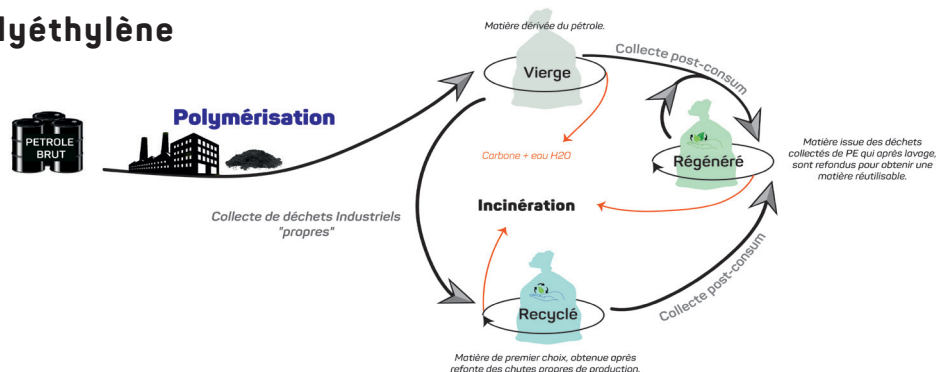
lyéthylène

PETROLE BRUT

Polymérisation

Matière dérivée du pétrole.

Vierge

Collecte post-consum

Carbone + eau H2O

Régénéré

Matière issue des déchets collectés de PE qui après lavage, sont refondus pour obtenir une matière réutilisable.

Collecte de déchets Industriels "propres"

Incinération

Recyclé

Collecte post-consum

Matière de premier choix, obtenue après refonte des chutes propres de production.